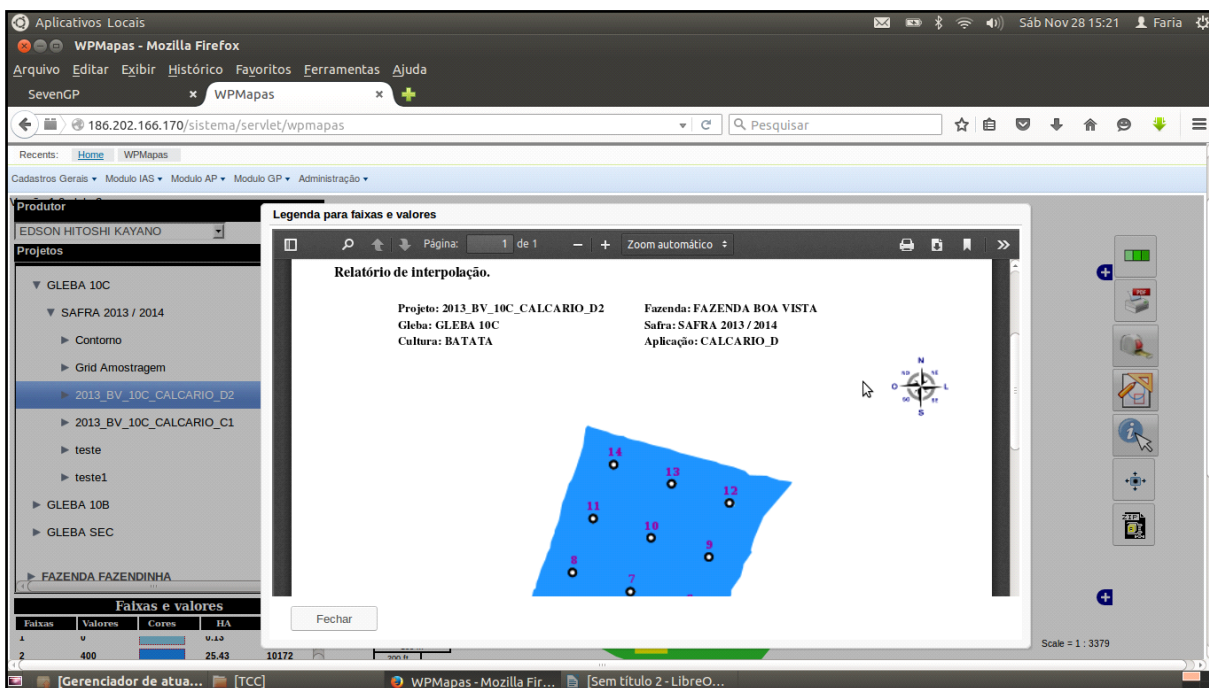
Aplicativos Locais
Sáb Nov 28 15:21 Faria
WPMapas - Mozilla Firefox
Arquivo Editar Exibir Histórico Favoritos Ferramentas Ajuda
SevenGP
WPMapas
186.202.166.170/sistema/servlet/wpmapas
Pesquisar
Recents: Home WPMapas
Cadastros Gerais ▾ Modulo IAS ▾ Modulo AP ▾ Modulo GP ▾ Administração ▾
Produtor
EDSON HITOSHI KAYANO
Projetos
▼ GLEBA 10C
▼ SAFRA 2013 / 2014
► Contorno
► Grid Amostragem
► 2013_BV_10C_CALCARIO_D2
► 2013_BV_10C_CALCARIO_C1
► teste
► teste1
► GLEBA 10B
► GLEBA SEC
► FAZENDA FAZENDINHA
Faixas e valores

| Faixas | Valores | Cores | HA |
|---|---|---|---|
| 1 | 0 | | 0.13 |
| 2 | 400 | | 25.43 |

10172
Legenda para faixas e valores
Página: 1 de 1
Zoom automático
Relatório de interpolação.
Projeto: 2013_BV_10C_CALCARIO_D2
Gleba: GLEBA 10C
Cultura: BATATA
Fazenda: FAZENDA BOA VISTA
Safra: SAFRA 2013 / 2014
Aplicação: CALCARIO_D
N
O
L
S
14
13
12
11
10
9
8
7
Fechar
Scale = 1 : 3379
[Gerenciador de atua... [TCC] WPMapas - Mozilla Fir... [Sem título 2 - LibreO...